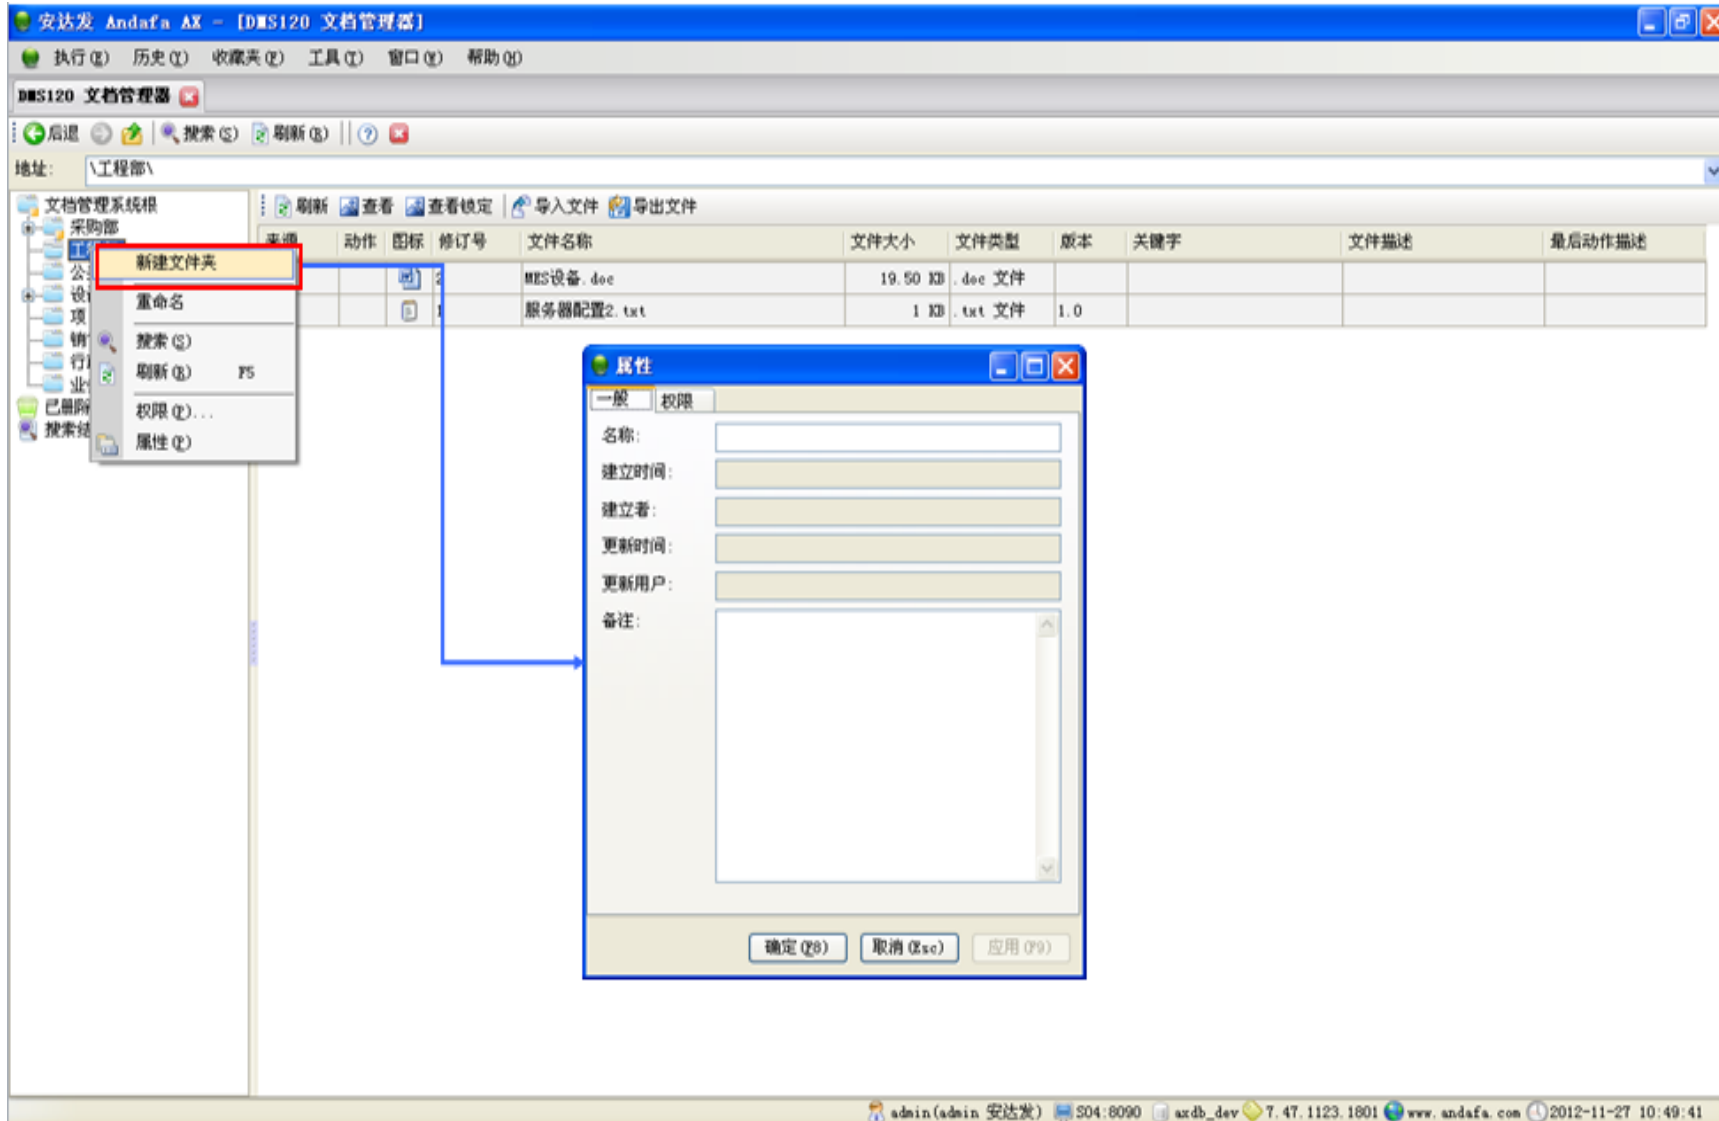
安达发 Andafa AX - [DMS120 文档管理器]

执行(E) 历史(I) 收藏夹(F) 工具(T) 窗口(W) 帮助(H)

DMS120 文档管理器

后退 搜索(S) 刷新(R)

地址: \工程部\

文档管理系统根
采购部
工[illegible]
公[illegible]
设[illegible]
项
销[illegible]
行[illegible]
业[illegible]
已删除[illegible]
搜索结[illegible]

新建文件夹
重命名
搜索(S)
刷新(R) F5
权限(P)...
属性(P)

刷新 查看 查看锁定 导入文件 导出文件

| 来源 | 动作 | 图标 | 修订号 | 文件名称 | 文件大小 | 文件类型 | 版本 | 关键字 | 文件描述 | 最后动作描述 |
|---|---|---|---|---|---|---|---|---|---|---|
| | | | 2 | MES设备.doc | 19.50 KB | .doc 文件 | | | | |
| | | | 1 | 服务器配置2.txt | 1 KB | .txt 文件 | 1.0 | | | |

属性

一般 权限

名称:
建立时间:
建立者:
更新时间:
更新用户:
备注:

确定(F8) 取消(Esc) 应用(F9)

admin(admin 安达发) S04:8090 axdb_dev 7.47.1123.1801 www.andafa.com 2012-11-27 10:49:41